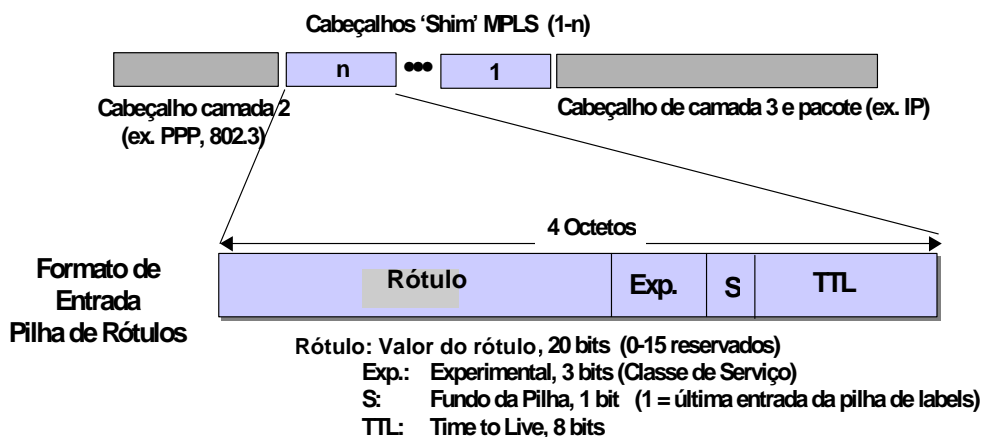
Cabeçalhos 'Shim' MPLS (1-n)

n ••• 1

Cabeçalho camada 2 (ex. PPP, 802.3)

Cabeçalho de camada 3 e pacote (ex. IP)

4 Octetos

Formato de Entrada Pilha de Rótulos

| Rótulo | Exp. | S | TTL |
|---|---|---|---|

Rótulo: Valor do rótulo, 20 bits (0-15 reservados)
Exp.: Experimental, 3 bits (Classe de Serviço)
S: Fundo da Pilha, 1 bit (1 = última entrada da pilha de labels)
TTL: Time to Live, 8 bits